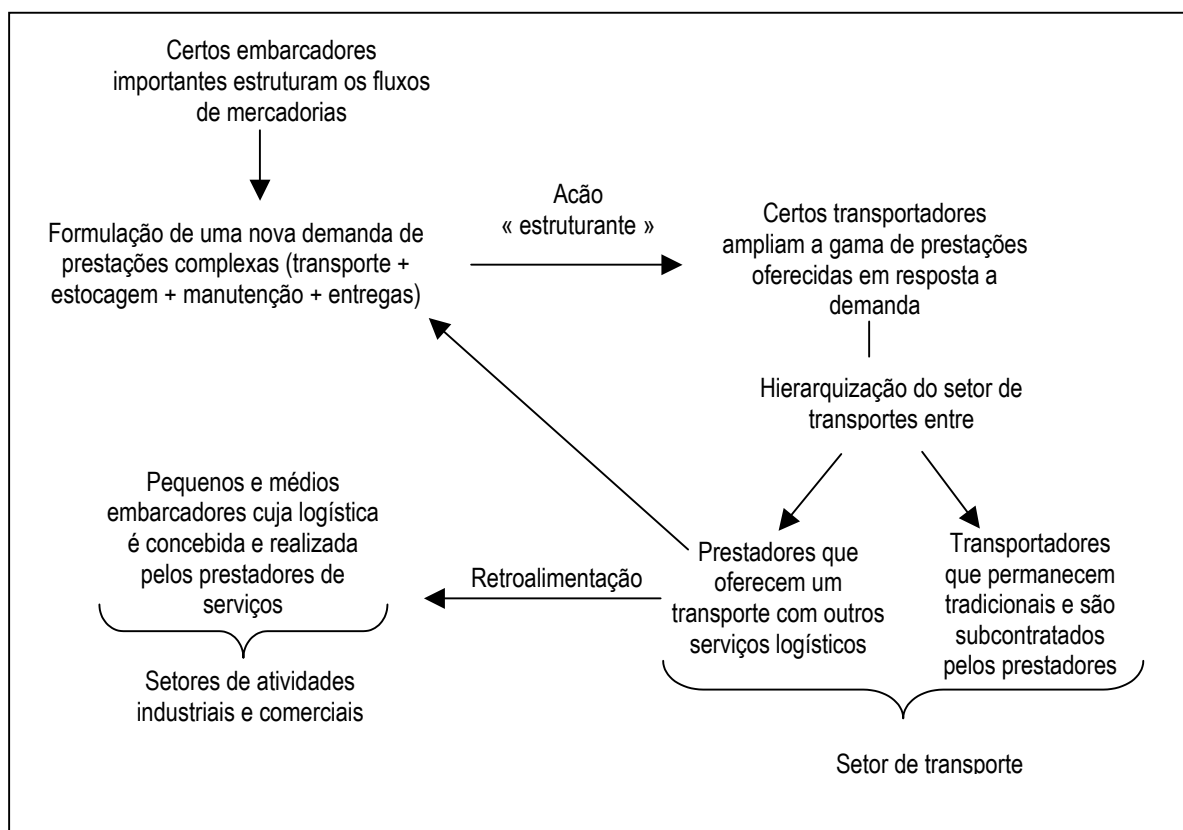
Certos embarcadores importantes estruturam os fluxos de mercadorias

Formulação de uma nova demanda de prestações complexas (transporte + estocagem + manutenção + entregas)

Acão « estruturante »

Certos transportadores ampliam a gama de prestações oferecidas em resposta a demanda

Hierarquização do setor de transportes entre

Pequenos e médios embarcadores cuja logística é concebida e realizada pelos prestadores de serviços

Setores de atividades industriais e comerciais

Retroalimentação

Prestadores que oferecem um transporte com outros serviços logísticos

Transportadores que permanecem tradicionais e são subcontratados pelos prestadores

Setor de transporte